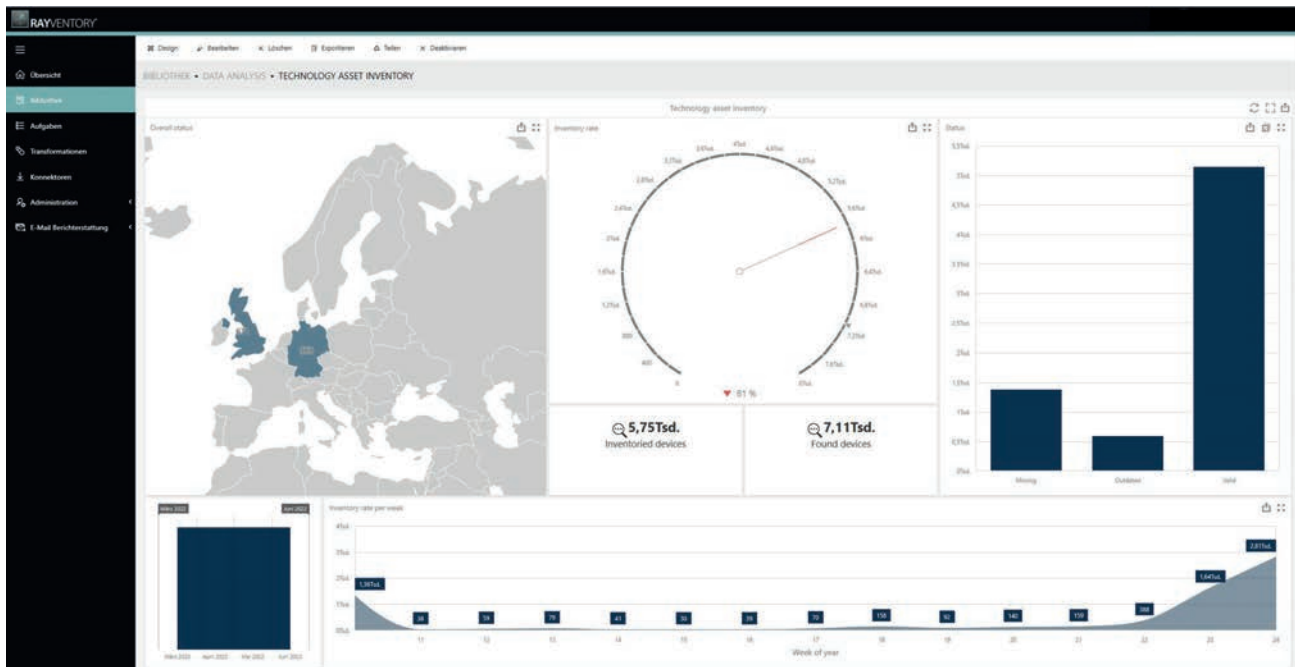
RAYVENTORY

Übersicht
Bibliothek
Aufgaben
Transformationen
Konnektoren
Administration
E-Mail Berichterstattung

Design Bearbeiten Löschen Exportieren Teilen Deaktivieren

BIBLIOTHEK • DATA ANALYSIS • TECHNOLOGY ASSET INVENTORY

Technology asset inventory

Overall status

Inventory rate

0 400 800 1,2Tsd. 1,6Tsd. 2Tsd. 2,4Tsd. 2,8Tsd. 3,2Tsd. 3,6Tsd. 4Tsd. 4,4Tsd. 4,8Tsd. 5,2Tsd. 5,6Tsd. 6Tsd. 6,4Tsd. 6,8Tsd. 7,2Tsd. 7,6Tsd. 8Tsd.

▼ 81 %

5,75Tsd.
Inventoried devices

7,11Tsd.
Found devices

Status

5,5Tsd. 5Tsd. 4,5Tsd. 4Tsd. 3,5Tsd. 3Tsd. 2,5Tsd. 2Tsd. 1,5Tsd. 1Tsd. 0,5Tsd. 0Tsd.

Missing Outdated Valid

März 2022 Juni 2022

März 2022 April 2022 Mai 2022 Juni 2022

Inventory rate per week

4Tsd. 3Tsd. 2Tsd. 1Tsd. 0Tsd.

1,36Tsd. 38 59 79 41 30 39 70 158 92 140 158 388 1,64Tsd. 2,87Tsd.

11 12 13 14 15 16 17 18 19 20 21 22 23 24

Week of year